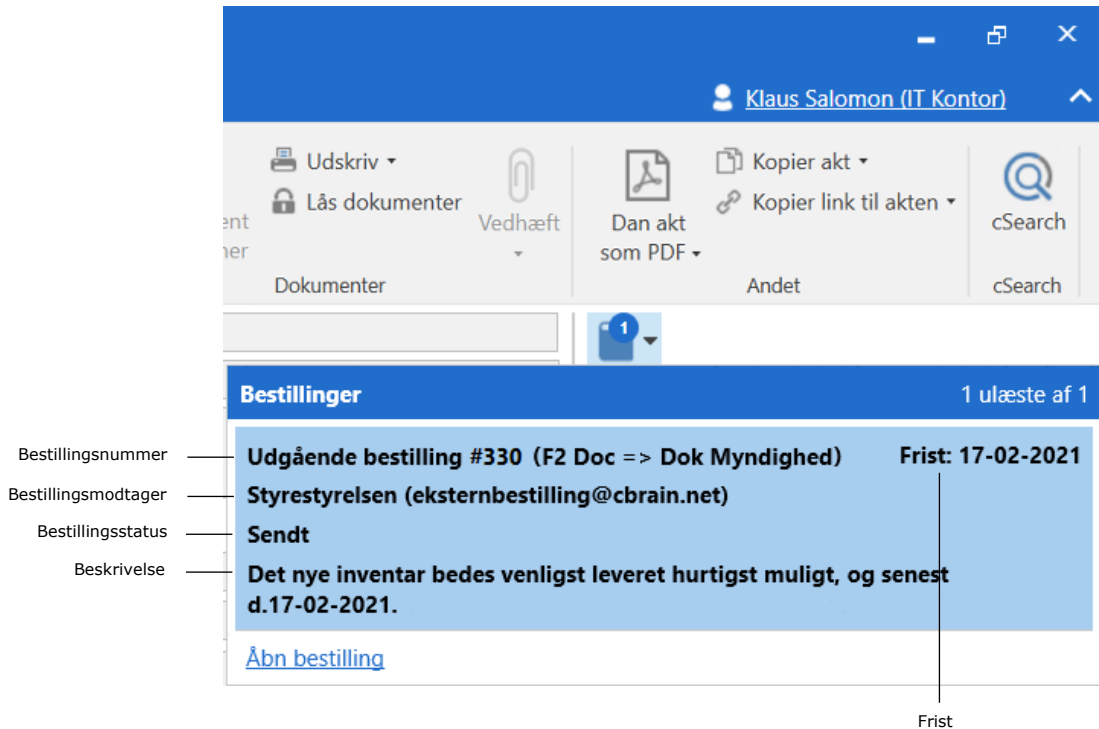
Klaus Salomon (IT Kontor)

ent
ner

Udskriv
Lås dokumenter
Dokumenter

Vedhæft

Dan akt som PDF
Kopier akt
Kopier link til akten
Andet

cSearch
cSearch

1

Bestillinger
1 ulæste af 1

Bestillingsnummer
Udgående bestilling #330 (F2 Doc => Dok Myndighed)
Frist: 17-02-2021

Bestillingsmodtager
Styrestyrelsen (eksternbestilling@cbrain.net)

Bestillingsstatus
Sendt

Beskrivelse
Det nye inventar bedes venligst leveret hurtigst muligt, og senest d.17-02-2021.

Åbn bestilling

Frist